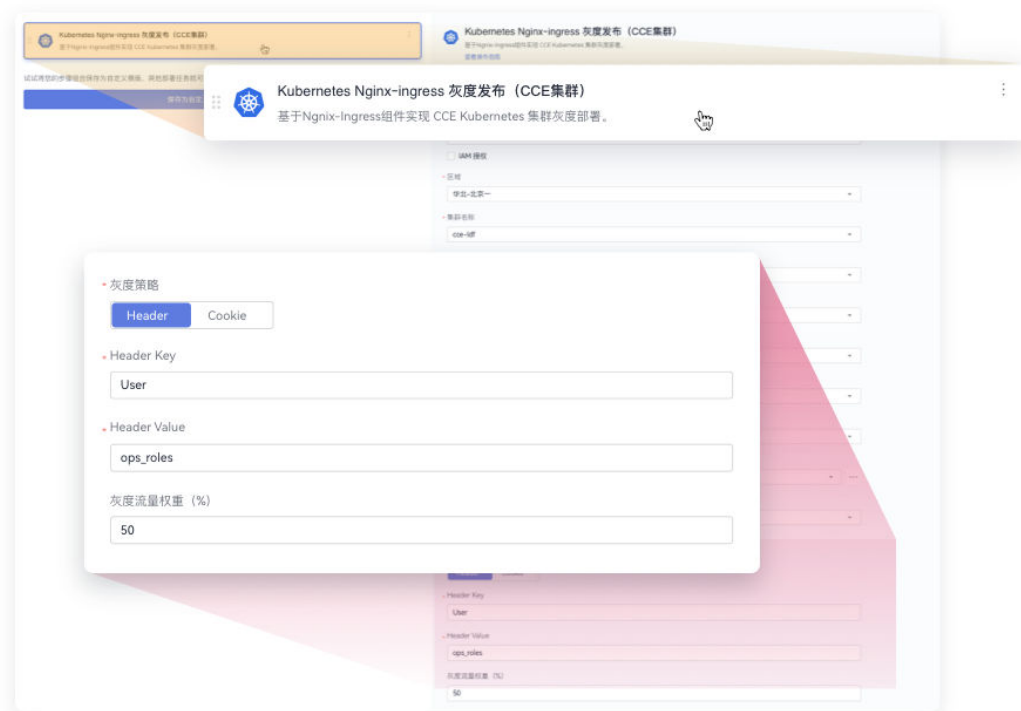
Kubernetes Nginx-ingress 灰度发布（CCE集群）
基于Ngnix-Ingress组件实现 CCE Kubernetes 集群灰度部署。

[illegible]

Kubernetes Nginx-ingress 灰度发布（CCE集群）
基于Ngnix-Ingress组件实现 CCE Kubernetes 集群灰度部署。
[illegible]

Kubernetes Nginx-ingress 灰度发布（CCE集群）
基于Ngnix-Ingress组件实现 CCE Kubernetes 集群灰度部署。

IAM 授权
区域
华北-北京一
集群名称
cce-ldf

* 灰度策略
Header
Cookie
* Header Key
User
* Header Value
ops_roles
灰度流量权重（%）
50

Header Key
User
Header Value
ops_roles
灰度流量权重（%）
50